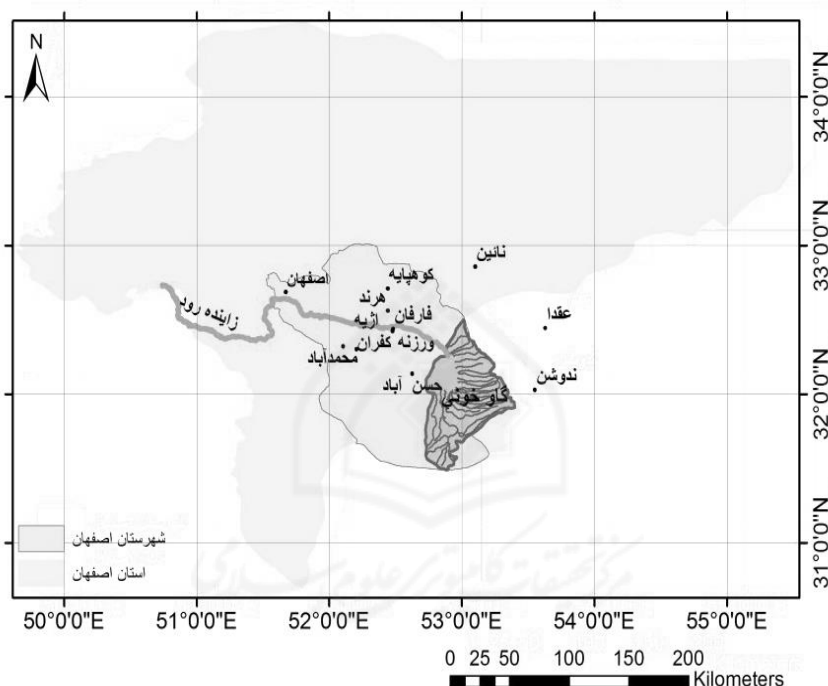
N

34°0'0"N
33°0'0"N
32°0'0"N
31°0'0"N

نائین
کوهپایه
اصفهان
هرند
فارفان
اژیه
عقدا
زاینده رود
ورزنه
کفران
محمدآباد
ندوشن
حسن آباد
گاوخونی

شهرستان اصفهان
استان اصفهان

50°0'0"E
51°0'0"E
52°0'0"E
53°0'0"E
54°0'0"E
55°0'0"E

0 25 50 100 150 200
Kilometers